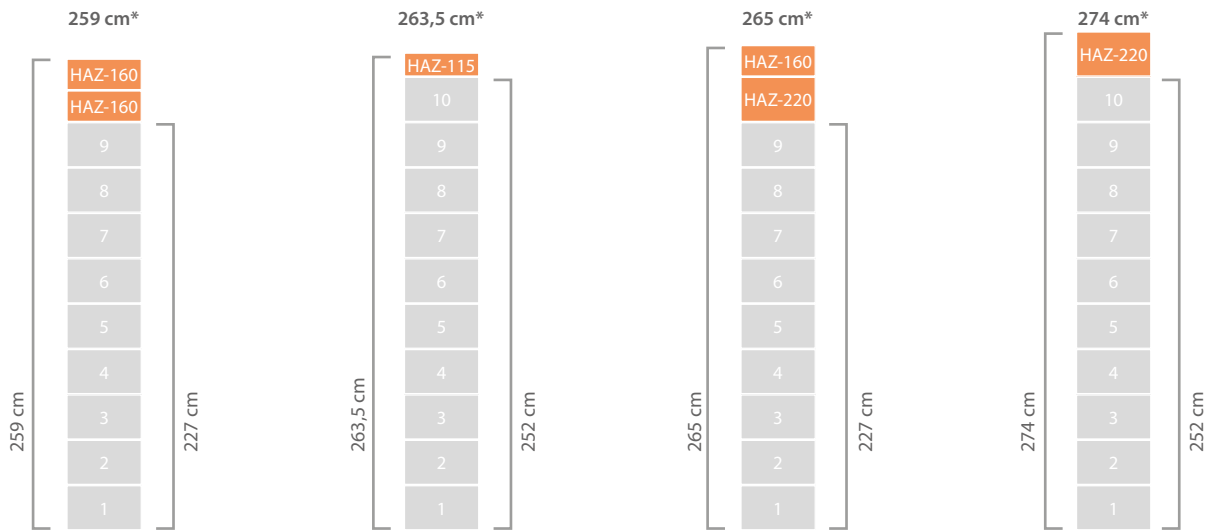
259 cm*

HAZ-160
HAZ-160
9
8
7
6
5
4
3
2
1

259 cm
227 cm

263,5 cm*

HAZ-115
10
9
8
7
6
5
4
3
2
1

263,5 cm
252 cm

265 cm*

HAZ-160
HAZ-220
9
8
7
6
5
4
3
2
1

265 cm
227 cm

274 cm*

HAZ-220
10
9
8
7
6
5
4
3
2
1

274 cm
252 cm